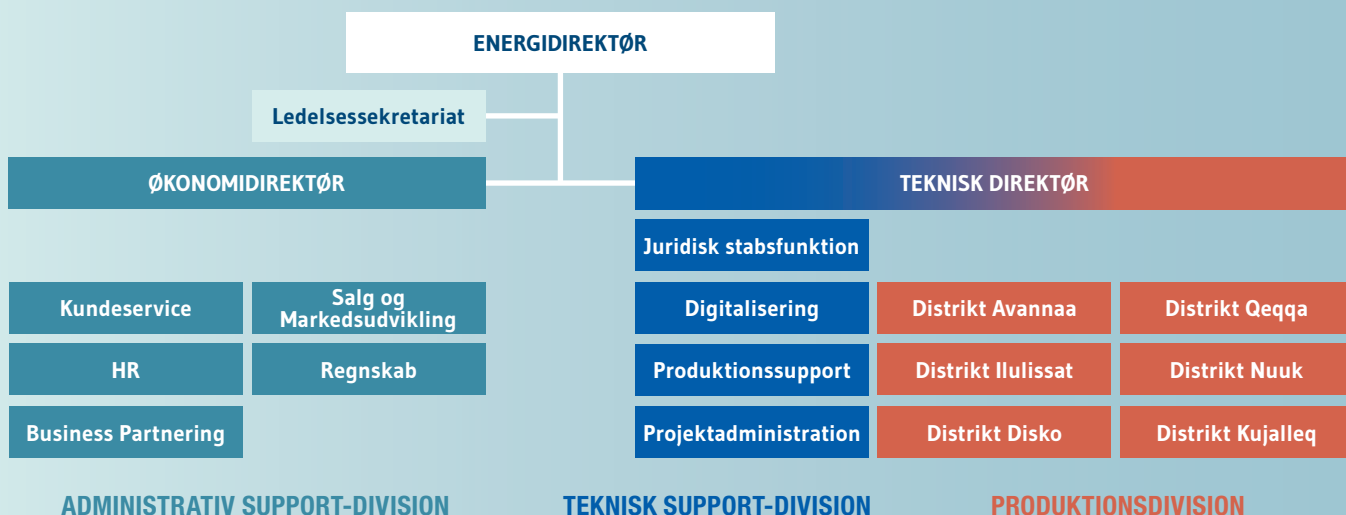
ENERGIDIREKTØR

Ledelsessekretariat

ØKONOMIDIREKTØR

TEKNISK DIREKTØR

Juridisk stabsfunktion

Kundeservice

Salg og Markedsudvikling

HR

Regnskab

Business Partnering

Digitalisering

Produktionssupport

Projektadministration

Distrikt Avannaa

Distrikt Qeqqa

Distrikt Ilulissat

Distrikt Nuuk

Distrikt Disko

Distrikt Kujalleq

ADMINISTRATIV SUPPORT-DIVISION

TEKNISK SUPPORT-DIVISION

PRODUKTIONSDIVISION